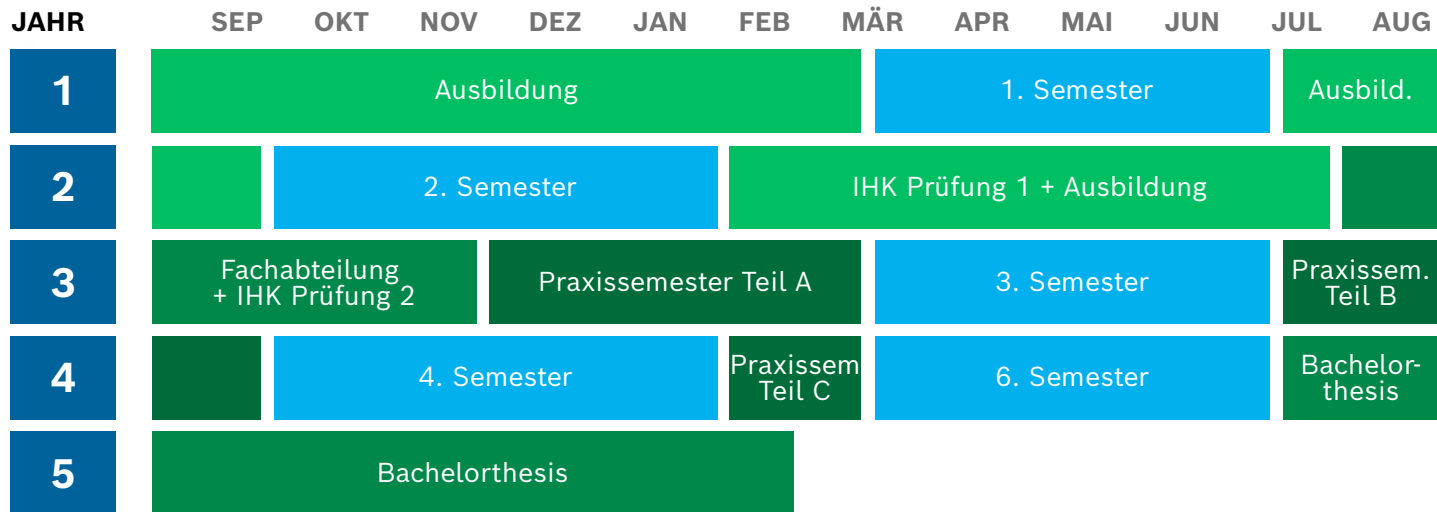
| JAHR | SEP | OKT | NOV | DEZ | JAN | FEB | MÄR | APR | MAI | JUN | JUL | AUG |
|---|---|---|---|---|---|---|---|---|---|---|---|---|
| 1 | Ausbildung | | | | | | | 1. Semester | | | | Ausbild. |
| 2 | | 2. Semester | | | | IHK Prüfung 1 + Ausbildung | | | | | | |
| 3 | Fachabteilung + IHK Prüfung 2 | | | Praxissemester Teil A | | | | 3. Semester | | | | Praxissem. Teil B |
| 4 | | 4. Semester | | | | Praxissem Teil C | | 6. Semester | | | | Bachelor-thesis |
| 5 | Bachelorthesis | | | | | | | | | | | |